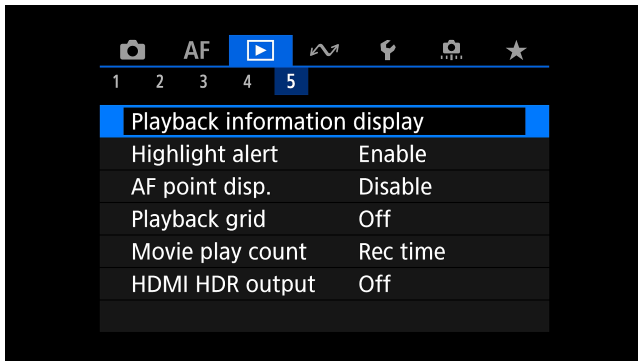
AF

1 2 3 4 5

Playback information display

| | |
|---|---|
| Highlight alert | Enable |
| AF point disp. | Disable |
| Playback grid | Off |
| Movie play count | Rec time |
| HDMI HDR output | Off |